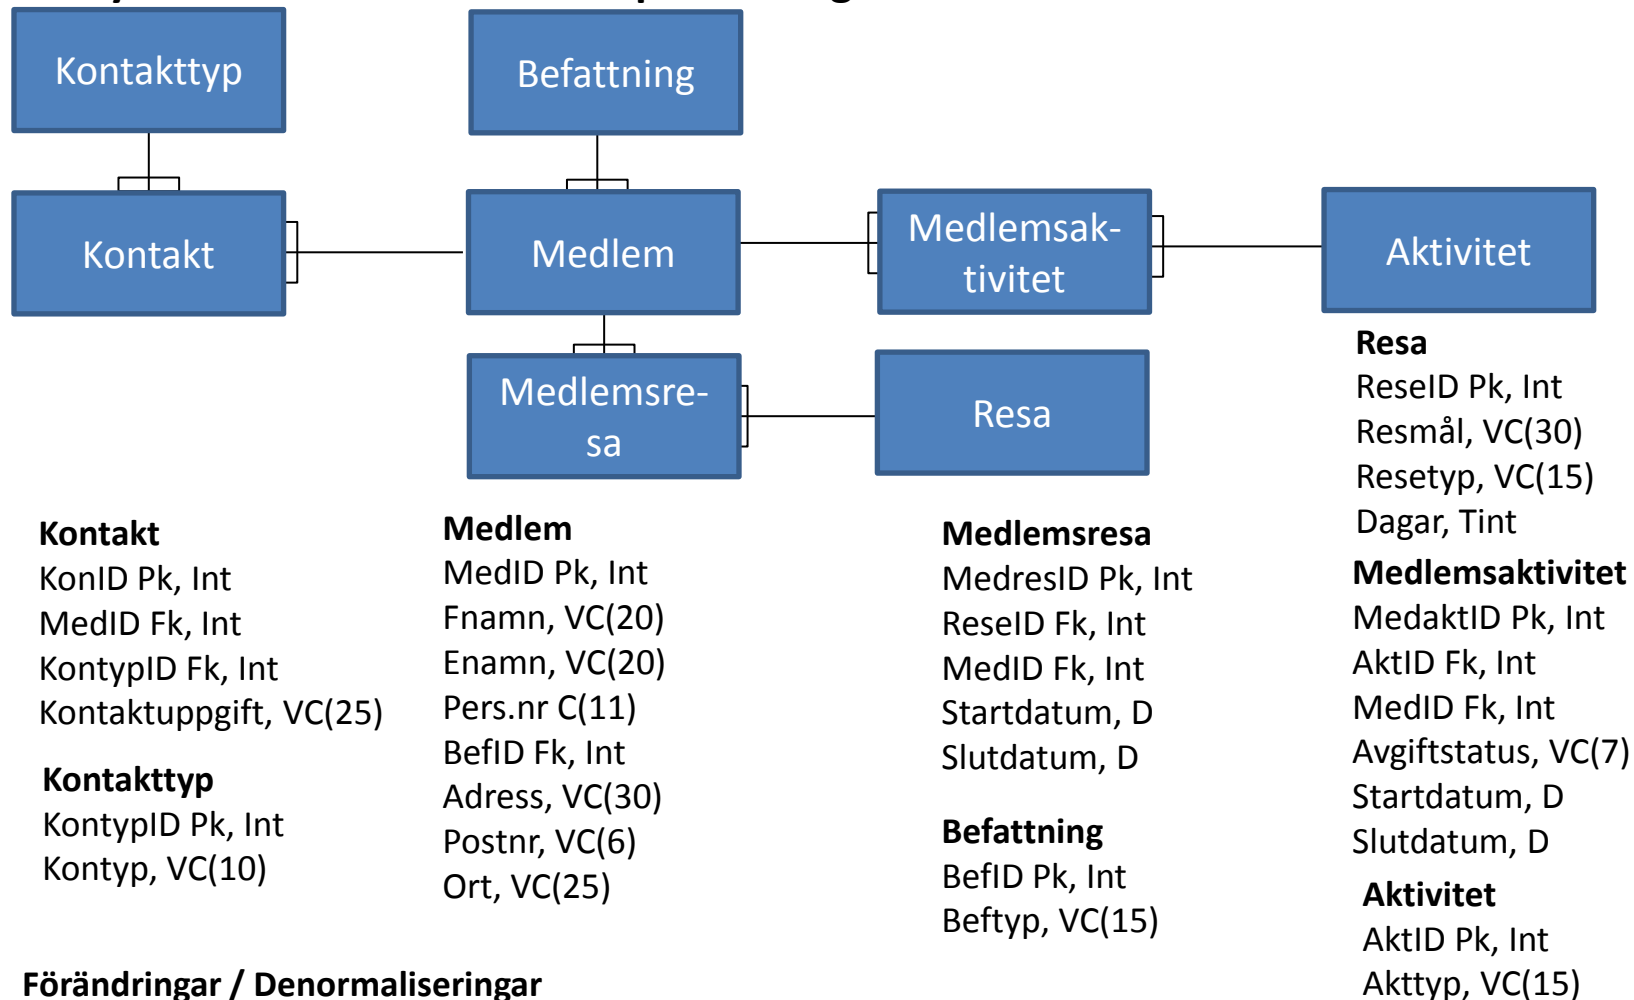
Kontakttyp

Befattning

Kontakt

Medlem

Medlemsaktivitet

Aktivitet

Medlemsresa

Resa

Resa
ReseID Pk, Int
Resmål, VC(30)
Resetyp, VC(15)
Dagar, Tint

Kontakt
KonID Pk, Int
MedID Fk, Int
KontypID Fk, Int
Kontaktuppgift, VC(25)

Kontakttyp
KontypID Pk, Int
Kontyp, VC(10)

Medlem
MedID Pk, Int
Fnamn, VC(20)
Enamn, VC(20)
Pers.nr C(11)
BefID Fk, Int
Adress, VC(30)
Postnr, VC(6)
Ort, VC(25)

Medlemsresa
MedresID Pk, Int
ReseID Fk, Int
MedID Fk, Int
Startdatum, D
Slutdatum, D

Befattning
BefID Pk, Int
Beftyp, VC(15)

Medlemsaktivitet
MedaktID Pk, Int
AktID Fk, Int
MedID Fk, Int
Avgiftstatus, VC(7)
Startdatum, D
Slutdatum, D

Aktivitet
AktID Pk, Int
Akttyp, VC(15)

Förändringar / Denormaliseringar